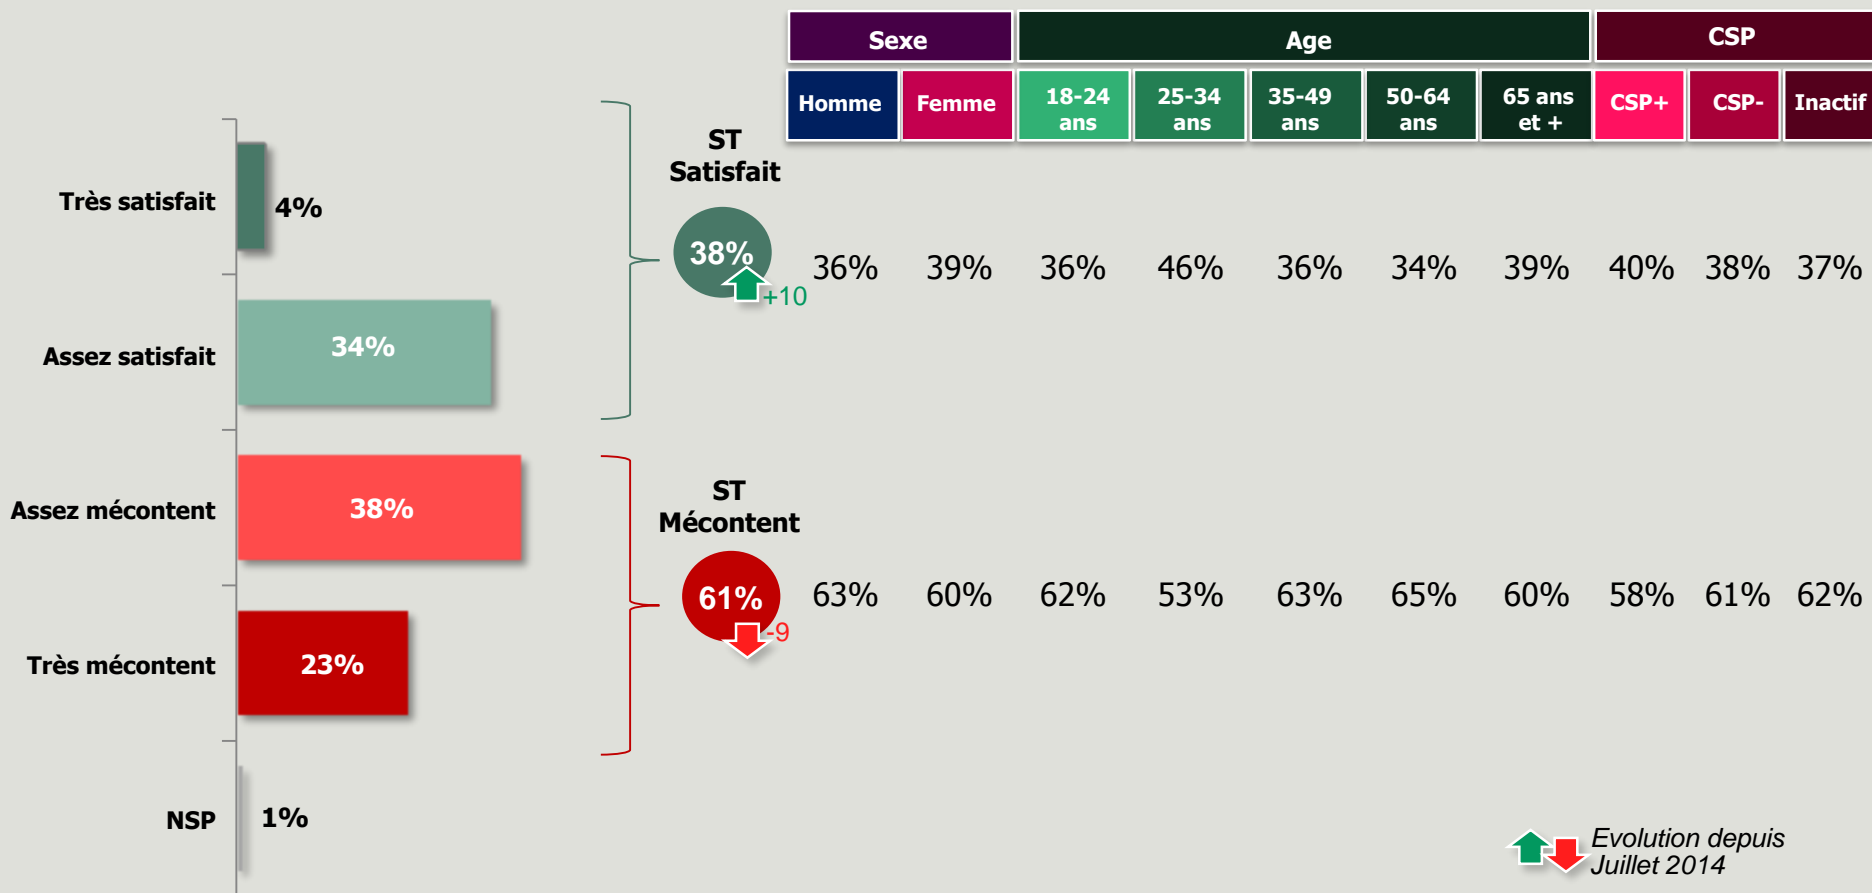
| Sexe | | Age | | | | | CSP | | |
|---|---|---|---|---|---|---|---|---|---|
| Homme | Femme | 18-24 ans | 25-34 ans | 35-49 ans | 50-64 ans | 65 ans et + | CSP+ | CSP- | Inactif |
| 36% | 39% | 36% | 46% | 36% | 34% | 39% | 40% | 38% | 37% |
| 63% | 60% | 62% | 53% | 63% | 65% | 60% | 58% | 61% | 62% |

Très satisfait 4%

Assez satisfait 34%

Assez mécontent 38%

Très mécontent 23%

NSP 1%

ST Satisfait
38%
+10

ST Mécontent
61%
-9

Evolution depuis Juillet 2014